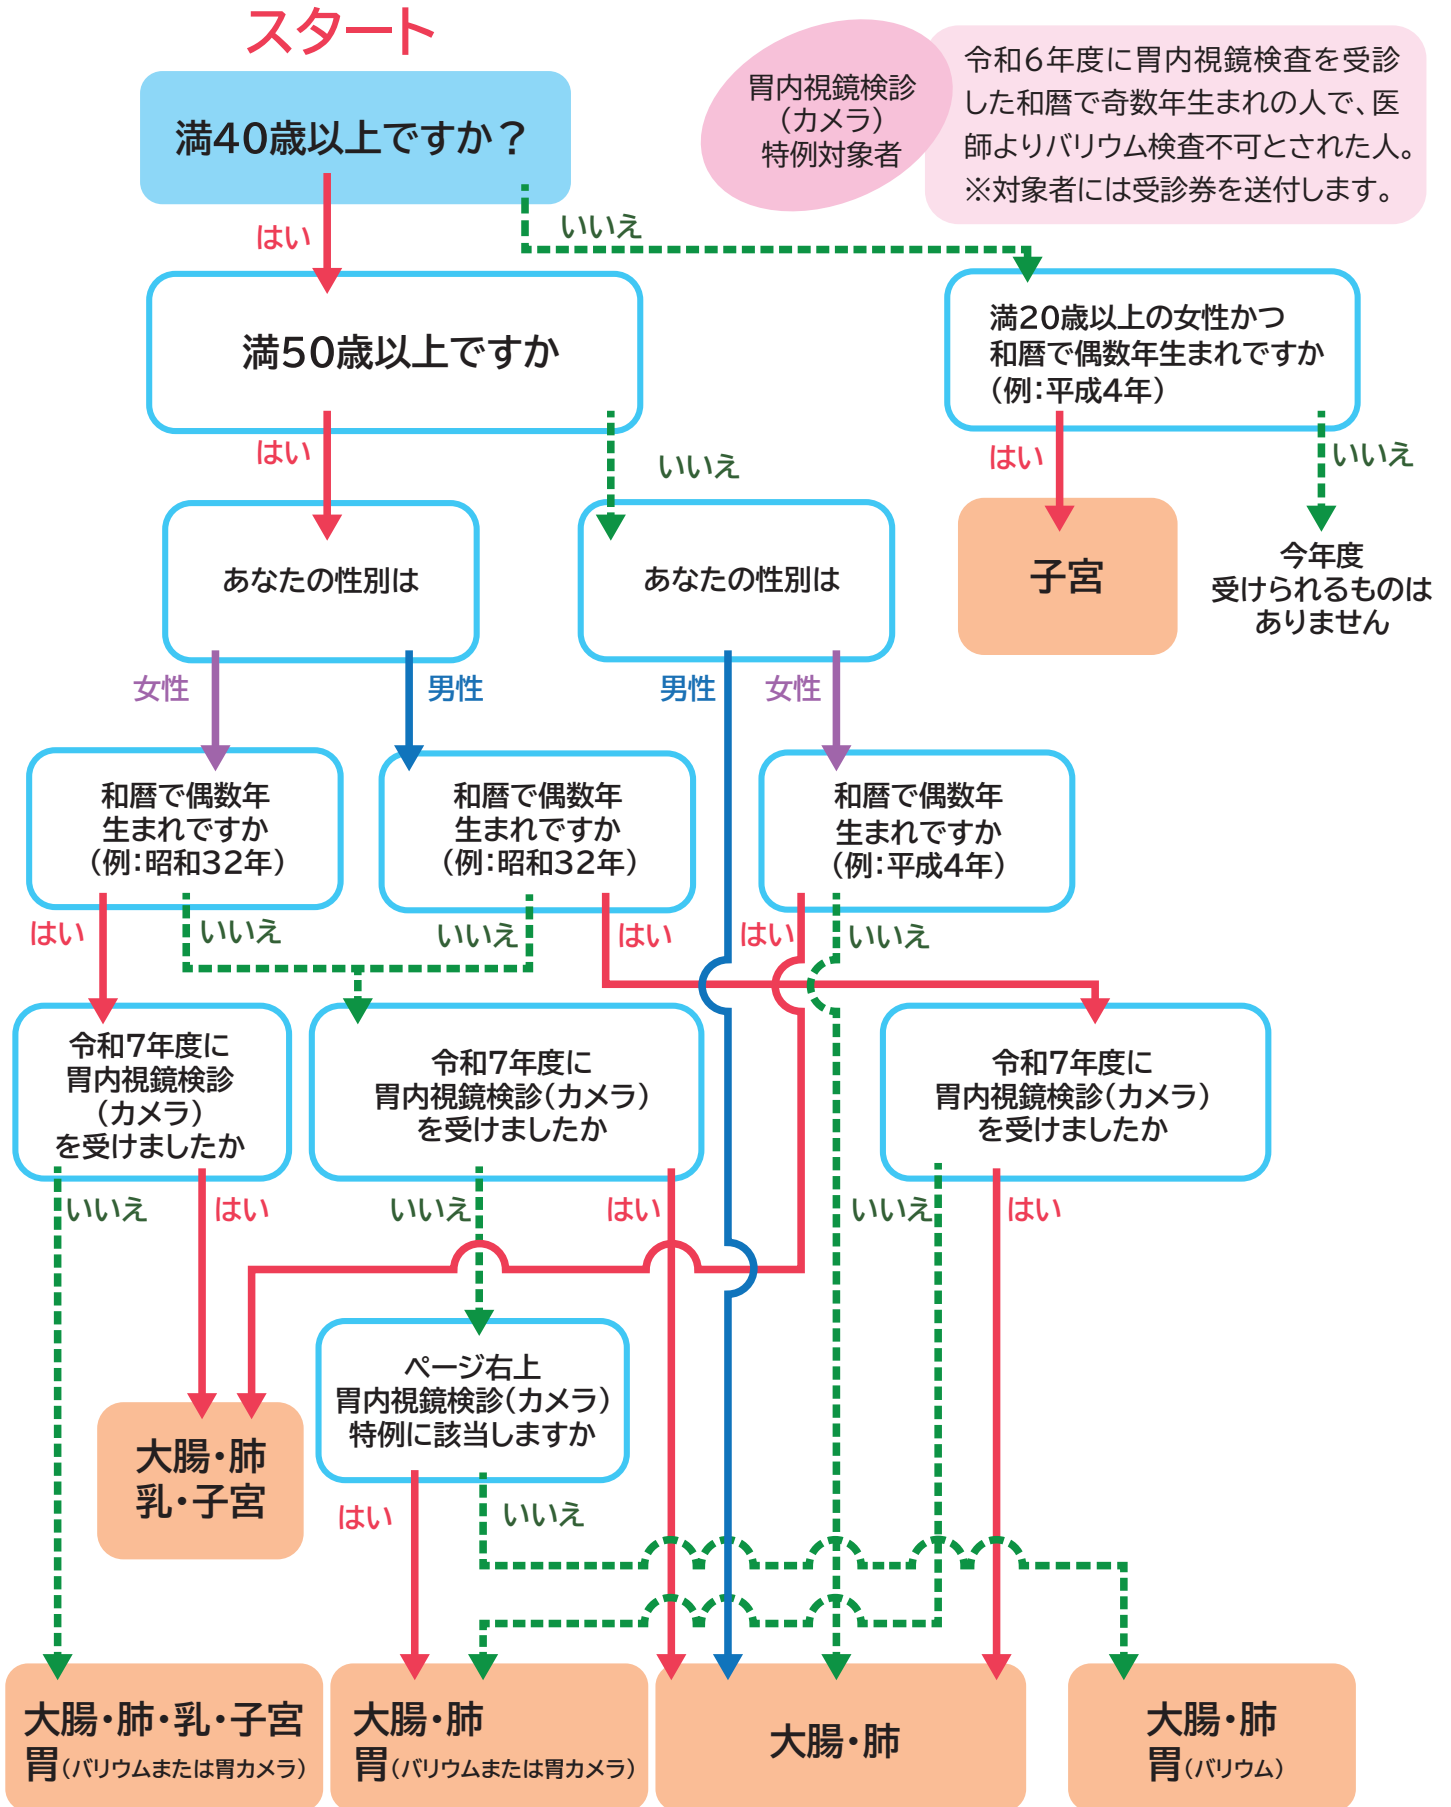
スタート

満40歳以上ですか？

胃内視鏡検診（カメラ）特例対象者

令和6年度に胃内視鏡検査を受診した和暦で奇数年生まれの人で、医師よりバリウム検査不可とされた人。
※対象者には受診券を送付します。

はい

いいえ

満50歳以上ですか

満20歳以上の女性かつ和暦で偶数年生まれですか（例：平成4年）

はい

いいえ

はい

いいえ

子宮

今年度受けられるものはありません

あなたの性別は

あなたの性別は

女性

男性

男性

女性

和暦で偶数年生まれですか（例：昭和32年）

和暦で偶数年生まれですか（例：昭和32年）

和暦で偶数年生まれですか（例：平成4年）

はい

いいえ

いいえ

はい

はい

いいえ

令和7年度に胃内視鏡検診（カメラ）を受けましたか

令和7年度に胃内視鏡検診（カメラ）を受けましたか

令和7年度に胃内視鏡検診（カメラ）を受けましたか

いいえ

はい

いいえ

はい

いいえ

はい

ページ右上胃内視鏡検診（カメラ）特例に該当しますか

大腸・肺乳・子宮

はい

いいえ

大腸・肺・乳・子宮
胃（バリウムまたは胃カメラ）

大腸・肺
胃（バリウムまたは胃カメラ）

大腸・肺

大腸・肺
胃（バリウム）